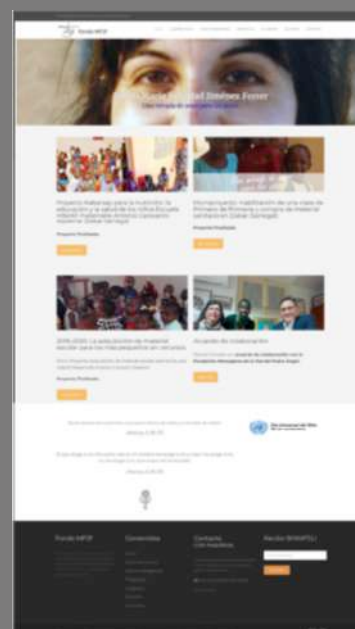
Fondo MPJF

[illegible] Jiménez Ferrer

Proyecto Nabanagi para la nutrición, la educación y la salud de los niños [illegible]

Proyectos Finalizados

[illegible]

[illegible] de Primaria y compra de material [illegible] (Dakar, Senegal)

Proyectos Finalizados

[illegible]

2019-2020: La adquisición de material escolar para los más pequeños sin recursos

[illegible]

Proyectos Finalizados

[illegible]

Acuerdo de colaboración

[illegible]

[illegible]

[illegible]

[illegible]

Fondo MPJF

Contenidos

Contacto

Recibe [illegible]

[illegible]